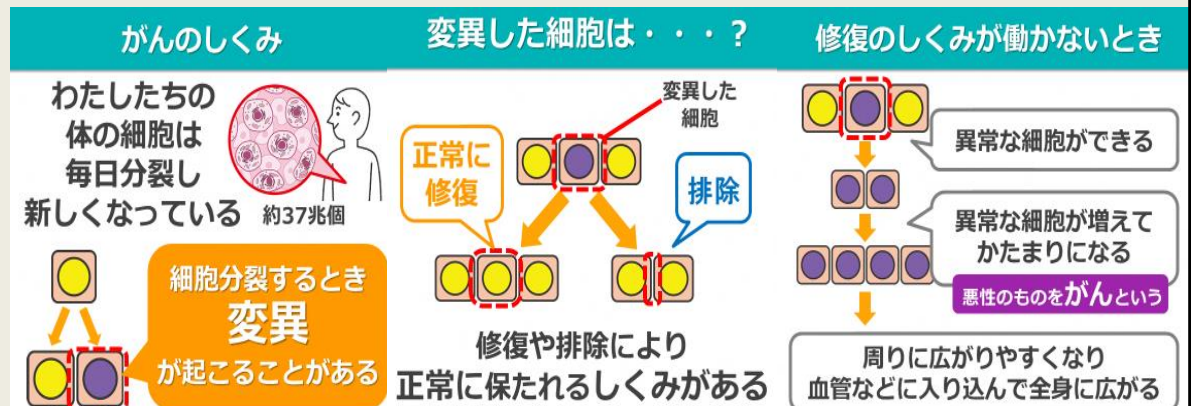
がんのしくみ

わたしたちの体の細胞は毎日分裂し新しくなっている

約37兆個

細胞分裂するとき
変異
が起こることがある

変異した細胞は・・・？

変異した細胞

正常に修復

排除

修復や排除により
正常に保たれるしくみがある

修復のしくみが働かないとき

異常な細胞ができる

異常な細胞が増えてかたまりになる

悪性のものをがんという

周りに広がりやすくなり
血管などに入り込んで全身に広がる